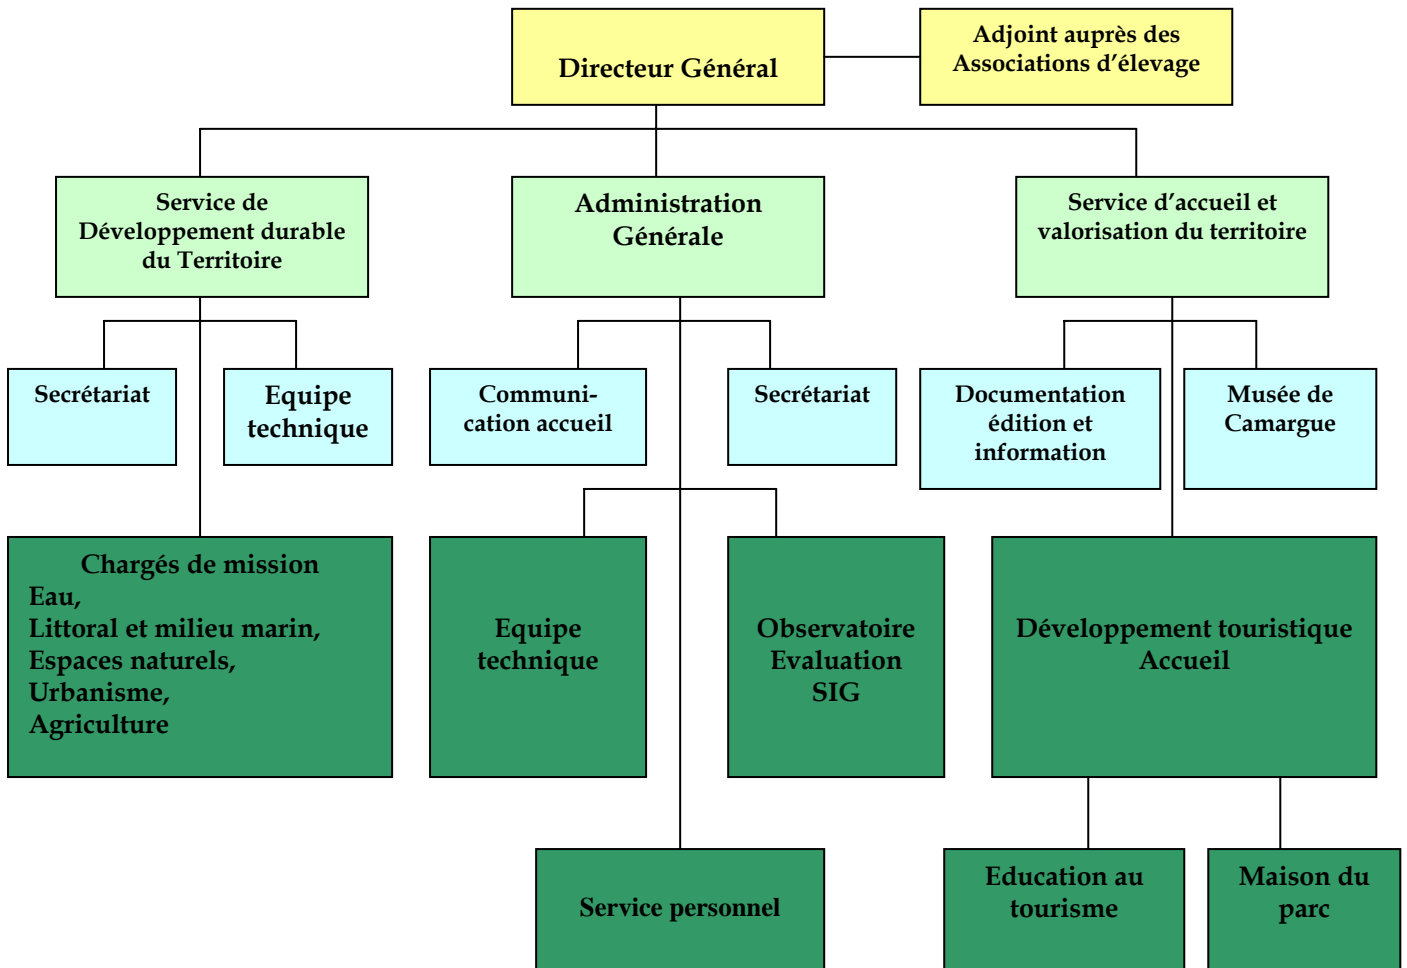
Directeur Général

Adjoint auprès des Associations d'élevage

Service de Développement durable du Territoire

Administration Générale

Service d'accueil et valorisation du territoire

Secrétariat

Equipe technique

Communication accueil

Secrétariat

Documentation édition et information

Musée de Camargue

Chargés de mission
Eau,
Littoral et milieu marin,
Espaces naturels,
Urbanisme,
Agriculture

Equipe technique

Observatoire Evaluation SIG

Développement touristique Accueil

Service personnel

Education au tourisme

Maison du parc